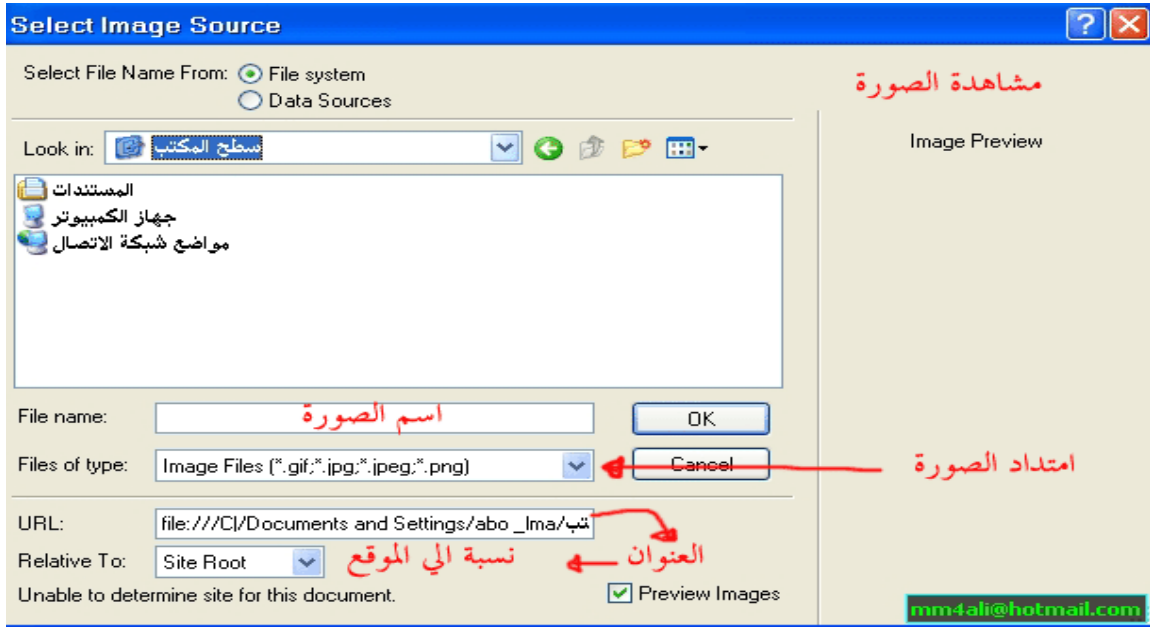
Select Image Source

Select File Name From: File system
Data Sources

مشاهدة الصورة

Look in: سطح المكتب

Image Preview

المستندات
جهاز الكمبيوتر
مواضع شبكة الاتصال

File name: اسم الصورة
OK

Files of type: Image Files (*.gif;*.jpg;*.jpeg;*.png)
Cancel
امتداد الصورة

URL: file:///C|/Documents and Settings/abo _lma/تب
العنوان

Relative To: Site Root
نسبة الي الموقع

Unable to determine site for this document.
Preview Images

mm4ali@hotmail.com